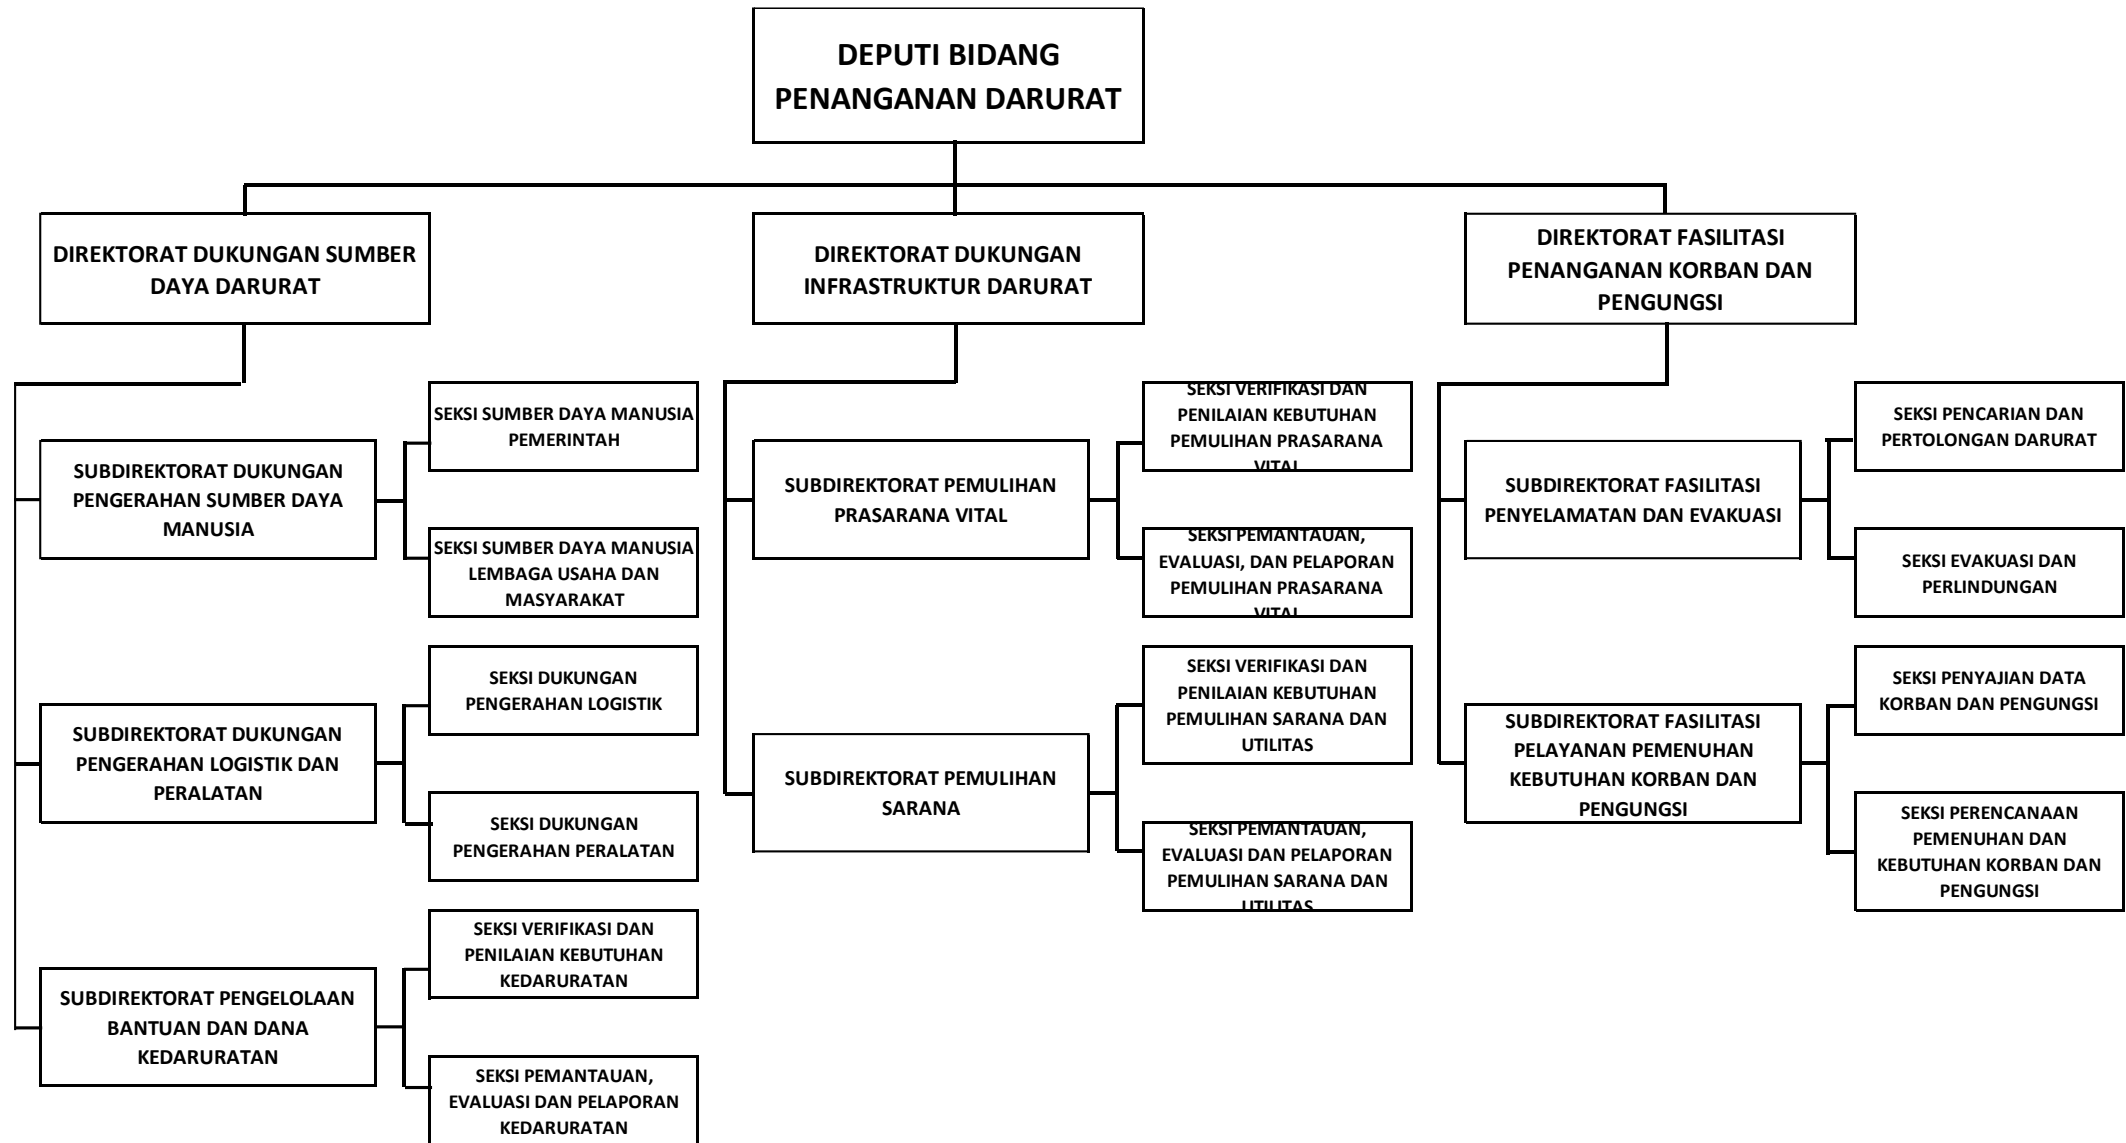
DEPUTI BIDANG PENANGANAN DARURAT

DIREKTORAT DUKUNGAN SUMBER DAYA DARURAT

SUBDIREKTORAT DUKUNGAN PENGERAHAN SUMBER DAYA MANUSIA

SEKSI SUMBER DAYA MANUSIA PEMERINTAH

SEKSI SUMBER DAYA MANUSIA LEMBAGA USAHA DAN MASYARAKAT

SUBDIREKTORAT DUKUNGAN PENGERAHAN LOGISTIK DAN PERALATAN

SEKSI DUKUNGAN PENGERAHAN LOGISTIK

SEKSI DUKUNGAN PENGERAHAN PERALATAN

SUBDIREKTORAT PENGELOLAAN BANTUAN DAN DANA KEDARURATAN

SEKSI VERIFIKASI DAN PENILAIAN KEBUTUHAN KEDARURATAN

SEKSI PEMANTAUAN, EVALUASI DAN PELAPORAN KEDARURATAN

DIREKTORAT DUKUNGAN INFRASTRUKTUR DARURAT

SUBDIREKTORAT PEMULIHAN PRASARANA VITAL

SEKSI VERIFIKASI DAN PENILAIAN KEBUTUHAN PEMULIHAN PRASARANA VITAL

SEKSI PEMANTAUAN, EVALUASI, DAN PELAPORAN PEMULIHAN PRASARANA VITAL

SUBDIREKTORAT PEMULIHAN SARANA

SEKSI VERIFIKASI DAN PENILAIAN KEBUTUHAN PEMULIHAN SARANA DAN UTILITAS

SEKSI PEMANTAUAN, EVALUASI DAN PELAPORAN PEMULIHAN SARANA DAN UTILITAS

DIREKTORAT FASILITASI PENANGANAN KORBAN DAN PENGUNGSI

SUBDIREKTORAT FASILITASI PENYELAMATAN DAN EVAKUASI

SEKSI PENCARIAN DAN PERTOLONGAN DARURAT

SEKSI EVAKUASI DAN PERLINDUNGAN

SUBDIREKTORAT FASILITASI PELAYANAN PEMENUHAN KEBUTUHAN KORBAN DAN PENGUNGSI

SEKSI PENYAJIAN DATA KORBAN DAN PENGUNGSI

SEKSI PERENCANAAN PEMENUHAN DAN KEBUTUHAN KORBAN DAN PENGUNGSI